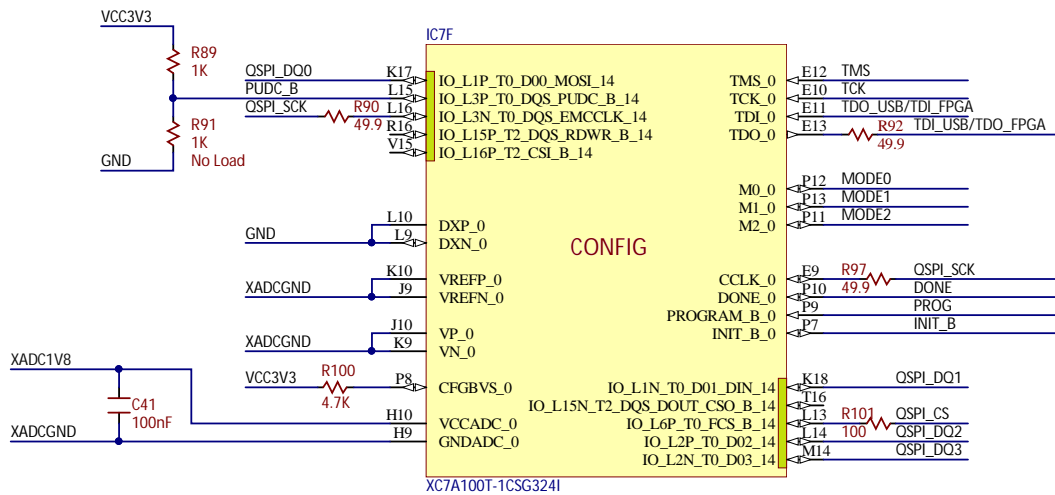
VCC3V3

R89
1K

R91
1K
No Load

GND

QSPI_DQ0
PUDC_B
QSPI_SCK

R90
49.9

IC7F

K17
L15
L16
R16
V15

IO_L1P_T0_D00_MOSI_14
IO_L3P_T0_DQS_PUDC_B_14
IO_L3N_T0_DQS_EMCCLK_14
IO_L15P_T2_DQS_RDWR_B_14
IO_L16P_T2_CSI_B_14

TMS_0
TCK_0
TDI_0
TDO_0

E12
E10
E11
E13

TMS
TCK
TDO_USB/TDI_FPGA
R92
TDI_USB/TDO_FPGA
49.9

M0_0
M1_0
M2_0

P12
P13
P11

MODE0
MODE1
MODE2

GND

L10
L9

DXP_0
DXN_0

CONFIG

XADCGND

K10
J9

VREFP_0
VREFN_0

CCLK_0
DONE_0
PROGRAM_B_0
INIT_B_0

E9
P10
P9
P7

R97
49.9

QSPI_SCK
DONE
PROG
INIT_B

XADCGND

J10
K9

VP_0
VN_0

XADC1V8

VCC3V3

R100
4.7K

C41
100nF

XADCGND

P8
H10
H9

CFGBVS_0
VCCADC_0
GNDADC_0

IO_L1N_T0_D01_DIN_14
IO_L15N_T2_DQS_DOUT_CSO_B_14
IO_L6P_T0_FCS_B_14
IO_L2P_T0_D02_14
IO_L2N_T0_D03_14

K18
T16
L13
K14
M14

QSPI_DQ1
R101
100
QSPI_CS
QSPI_DQ2
QSPI_DQ3

XC7A100T-1CSG324I